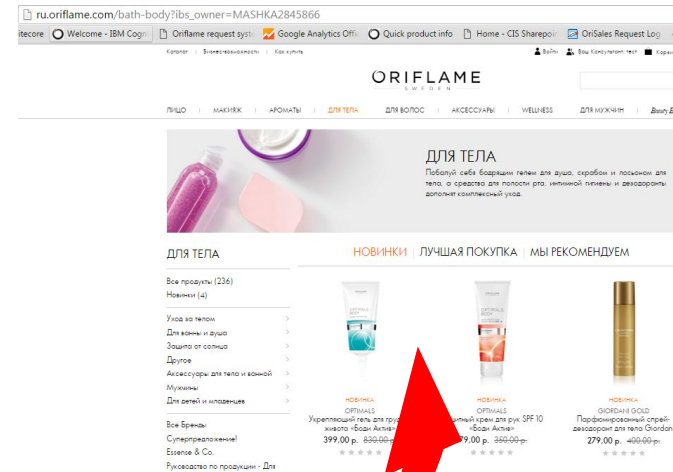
ru.oriflame.com/bath-body?ibs_owner=MASHKA2845866

itecore | Welcome - IBM Cogn | Oriflame request syst | Google Analytics Offi | Quick product info | Home - CIS Sharepoi | OriSales Request Log

Каталог | Бизнес-возможности | Как купить

Войти | Ваш Консультант тест | Корз

ORIFLAME
SWEDEN

ЛИЦО | МАКИЯЖ | АРОМАТЫ | ДЛЯ ТЕЛА | ДЛЯ ВОЛОС | АКСЕССУАРЫ | WELLNESS | ДЛЯ МУЖЧИН | Beauty E

ДЛЯ ТЕЛА
Побалуй себя бодрящим гелем для душа, скрабом и лосьоном для тела, а средства для полости рта, интимной гигиены и дезодоранты дополнят комплексный уход.

ДЛЯ ТЕЛА

Все продукты (236)
Новинки (4)

Уход за телом
Для ванны и душа
Защита от солнца
Другое
Аксессуары для тела и ванной
Мужчины
Для детей и младенцев

Все Бренды
Суперпредложение!
Essense & Co.
Руководство по продукции - Для

НОВИНКИ | ЛУЧШАЯ ПОКУПКА | МЫ РЕКОМЕНДУЕМ

НОВИНКА
OPTIMALS
Укрепляющий гель для груд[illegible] живота «Боди Актив»
399,00 р. 830,00 р.

НОВИНКА
OPTIMALS
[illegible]итный крем для рук SPF 10 «Боди Актив»
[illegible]79,00 р. 350,00 р.

НОВИНКА
GIORDANI GOLD
Парфюмированный спрей-дезодорант для тела Giordan
279,00 р. 400,00 р.